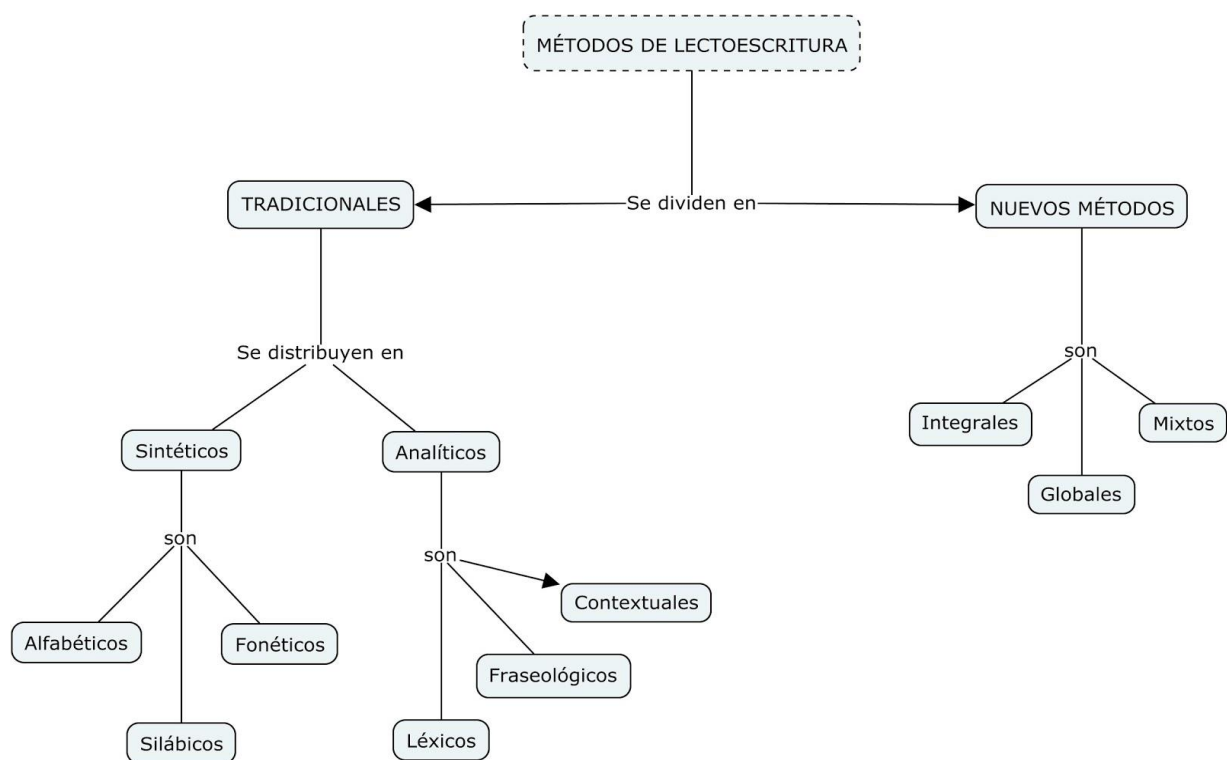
MÉTODOS DE LECTOESCRITURA

Se dividen en

TRADICIONALES

NUEVOS MÉTODOS

Se distribuyen en

Sintéticos

son

Alfabéticos

Silábicos

Fonéticos

Analíticos

son

Léxicos

Fraseológicos

Contextuales

son

Integrales

Globales

Mixtos